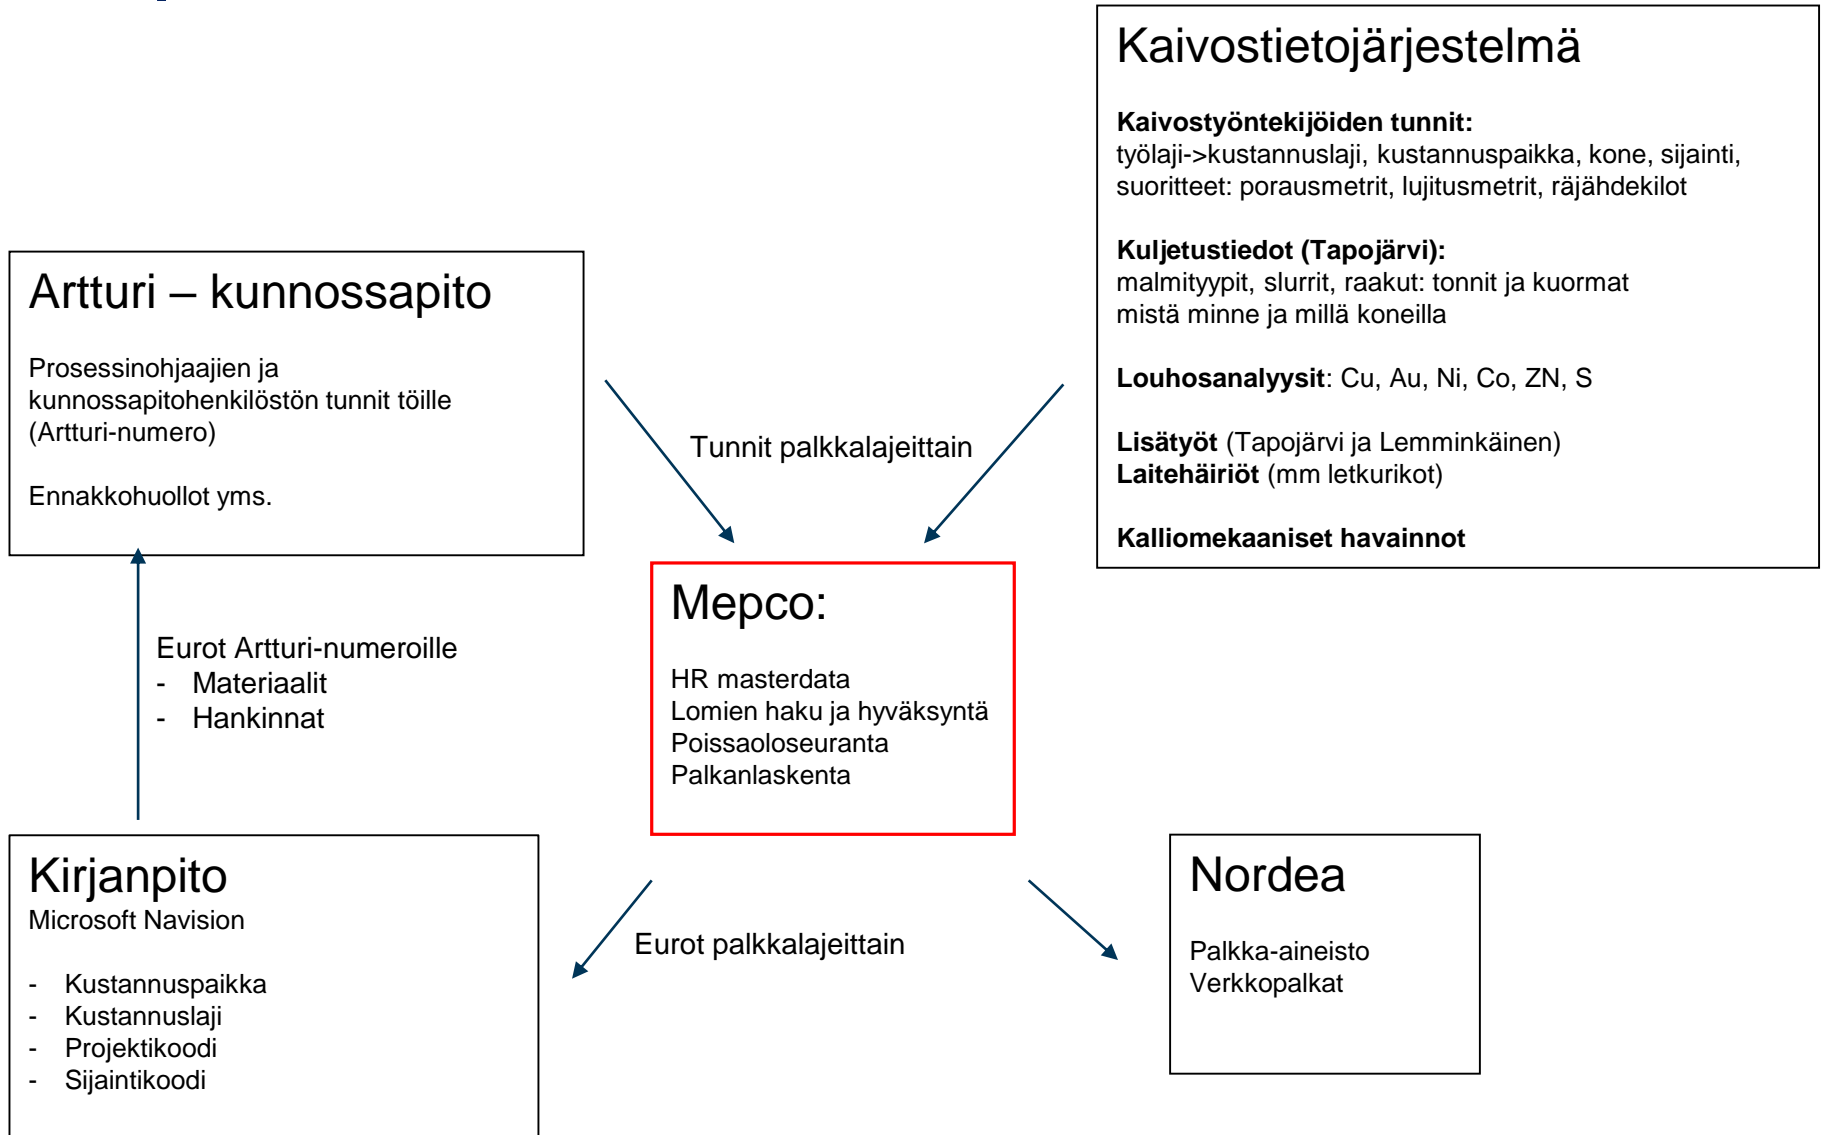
Kaivostietojärjestelmä

**Kaivostyöntekijöiden tunnit:**
työlaji->kustannuslaji, kustannuspaikka, kone, sijainti, suoritteet: porausmetrit, lujitusmetrit, räjähdekilot

**Kuljetustiedot (Tapojärvi):**
malmityypit, slurrit, raakut: tonnit ja kuormat
mistä minne ja millä koneilla

**Louhosanalyysit**: Cu, Au, Ni, Co, ZN, S

**Lisätyöt** (Tapojärvi ja Lemminkäinen)
**Laitehäiriöt** (mm letkurikot)

**Kalliomekaaniset havainnot**

Artturi – kunnossapito

Prosessinohjaajien ja kunnossapitohenkilöstön tunnit töille (Artturi-numero)

Ennakkohuollot yms.

Tunnit palkkalajeittain

Mepco:

HR masterdata
Lomien haku ja hyväksyntä
Poissaoloseuranta
Palkanlaskenta

Eurot Artturi-numeroille
- Materiaalit
- Hankinnat

Kirjanpito
Microsoft Navision

- Kustannuspaikka
- Kustannuslaji
- Projektikoodi
- Sijaintikoodi

Eurot palkkalajeittain

Nordea

Palkka-aineisto
Verkkopalkat